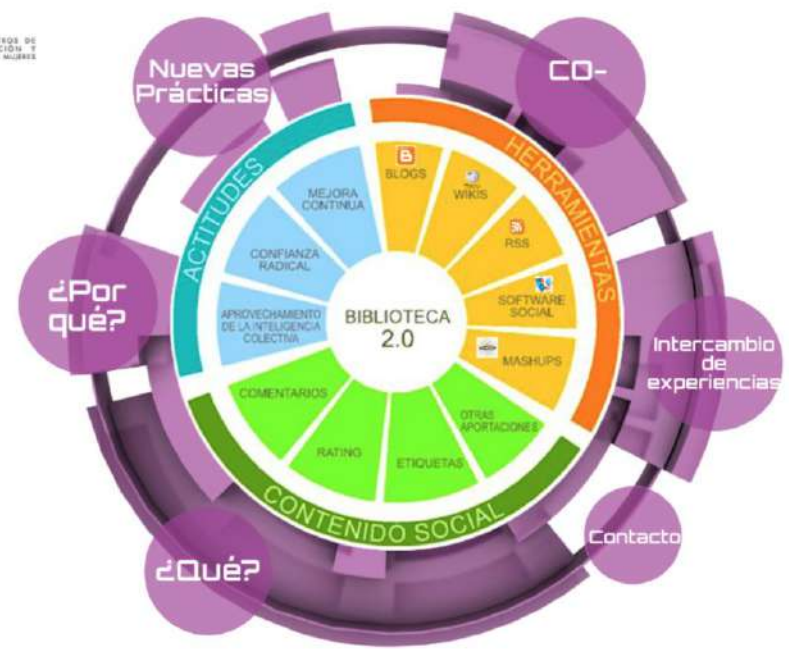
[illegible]

Nuevas Prácticas

CO-

ACTITUDES

HERRAMIENTAS

MEJORA CONTINUA

CONFIANZA RADICAL

APROVECHAMIENTO DE LA INTELIGENCIA COLECTIVA

BLOGS

WIKIS

RSS

SOFTWARE SOCIAL

MASHUPS

BIBLIOTECA 2.0

¿Por qué?

Intercambio de experiencias

COMENTARIOS

RATING

ETIQUETAS

OTRAS APORTACIONES

CONTENIDO SOCIAL

Contacto

¿Qué?